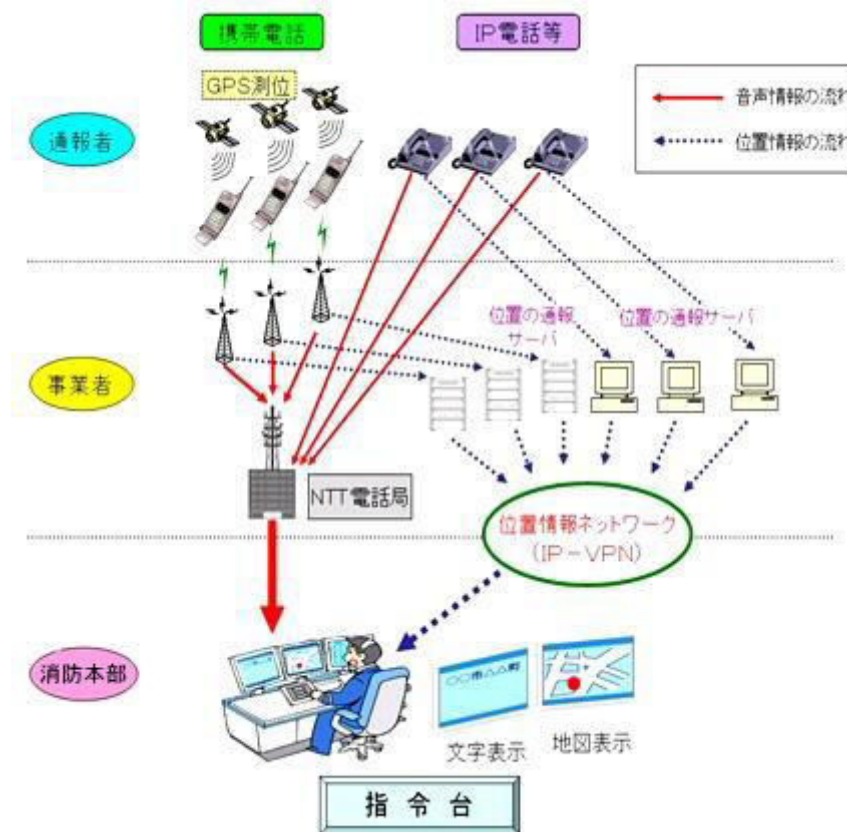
携帯電話

IP電話等

GPS測位

音声情報の流れ

位置情報の流れ

通報者

位置の通報サーバ

位置の通報サーバ

事業者

NTT電話局

位置情報ネットワーク（IP－VPN）

消防本部

〇〇市△△町

文字表示

地図表示

指令台